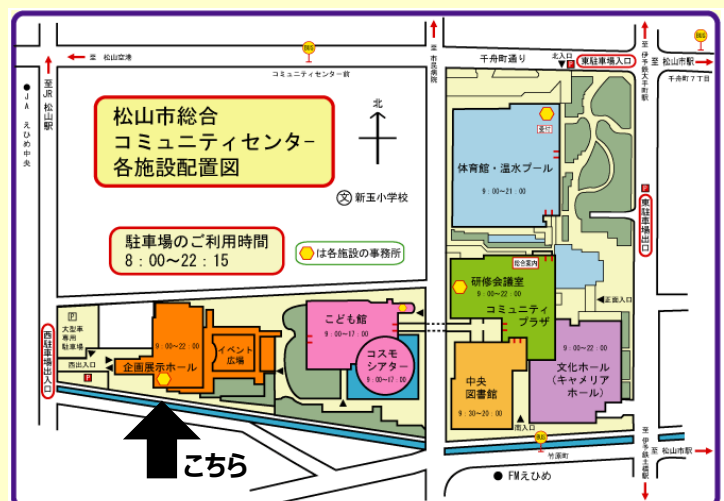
至 松山空港

至 市民病院

コミュニティセンター前

北入口

千舟町通り

東駐車場入口

至 伊予鉄大手町駅

至 松山市駅

千舟町7丁目

至JR松山駅

JA えひめ中央

松山市総合
コミュニティセンター
各施設配置図

北

文 新玉小学校

駐車場のご利用時間
8：00～22：15

は各施設の事務所

体育館・温水プール
9：00～21：00

総合案内

研修会議室
9：00～22：00

コミュニティプラザ

正面入口

東駐車場出口

松山市駅

西駐車場出口

大型車専用駐車場

西出入口

企画展示ホール
9：00～22：00

イベント広場

こども館
9：00～17：00

コスモシアター
9：00～17：00

中央図書館
9：30～20：00

文化ホール
（キャメリアホール）

南入口

竹原町

至 伊予鉄土橋駅

FMえひめ

こちら